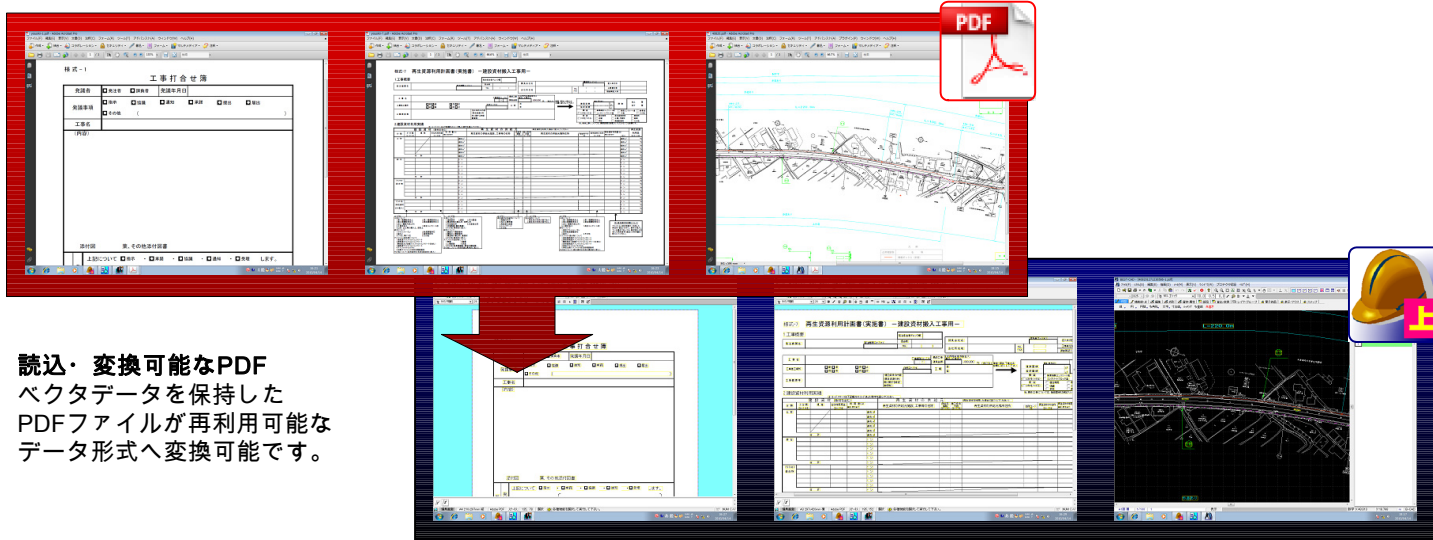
PDF

様式－1

工事打合せ簿

| 発議者 | 発注者 | 請負者 | 発議年月日 |
|---|---|---|---|
| 発議事項 | 指示 | 協議 | 通知 | 承諾 | 提出 | 報告 |
| | その他 ( ) | | |
| 工事名 | | | |

(内容)

添付図 葉、その他添付図書

上記について 指示 承諾 協議 通知 受理 します。

様式－1 再生資源利用計画書（実施書）－建設資材搬入工事用－

工事打合せ簿

様式－1 再生資源利用計画書（実施書）－建設資材搬入工事用－

読込・変換可能なPDF
ベクタデータを保持した
PDFファイルが再利用可能な
データ形式へ変換可能です。